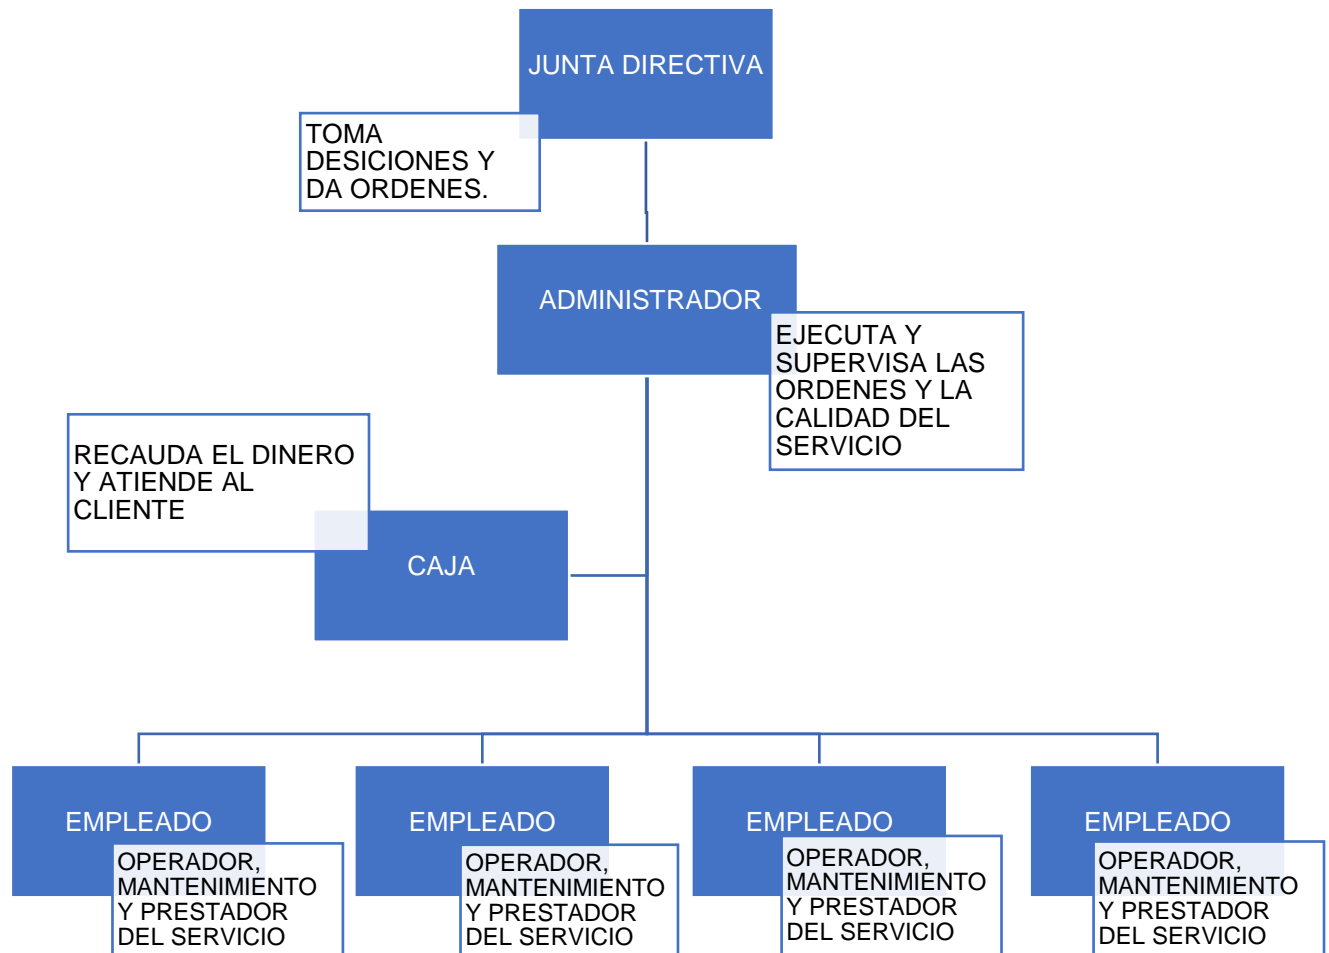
JUNTA DIRECTIVA

TOMA DESICIONES Y DA ORDENES.

ADMINISTRADOR

EJECUTA Y SUPERVISA LAS ORDENES Y LA CALIDAD DEL SERVICIO

RECAUDA EL DINERO Y ATIENDE AL CLIENTE

CAJA

EMPLEADO

OPERADOR, MANTENIMIENTO Y PRESTADOR DEL SERVICIO

EMPLEADO

OPERADOR, MANTENIMIENTO Y PRESTADOR DEL SERVICIO

EMPLEADO

OPERADOR, MANTENIMIENTO Y PRESTADOR DEL SERVICIO

EMPLEADO

OPERADOR, MANTENIMIENTO Y PRESTADOR DEL SERVICIO